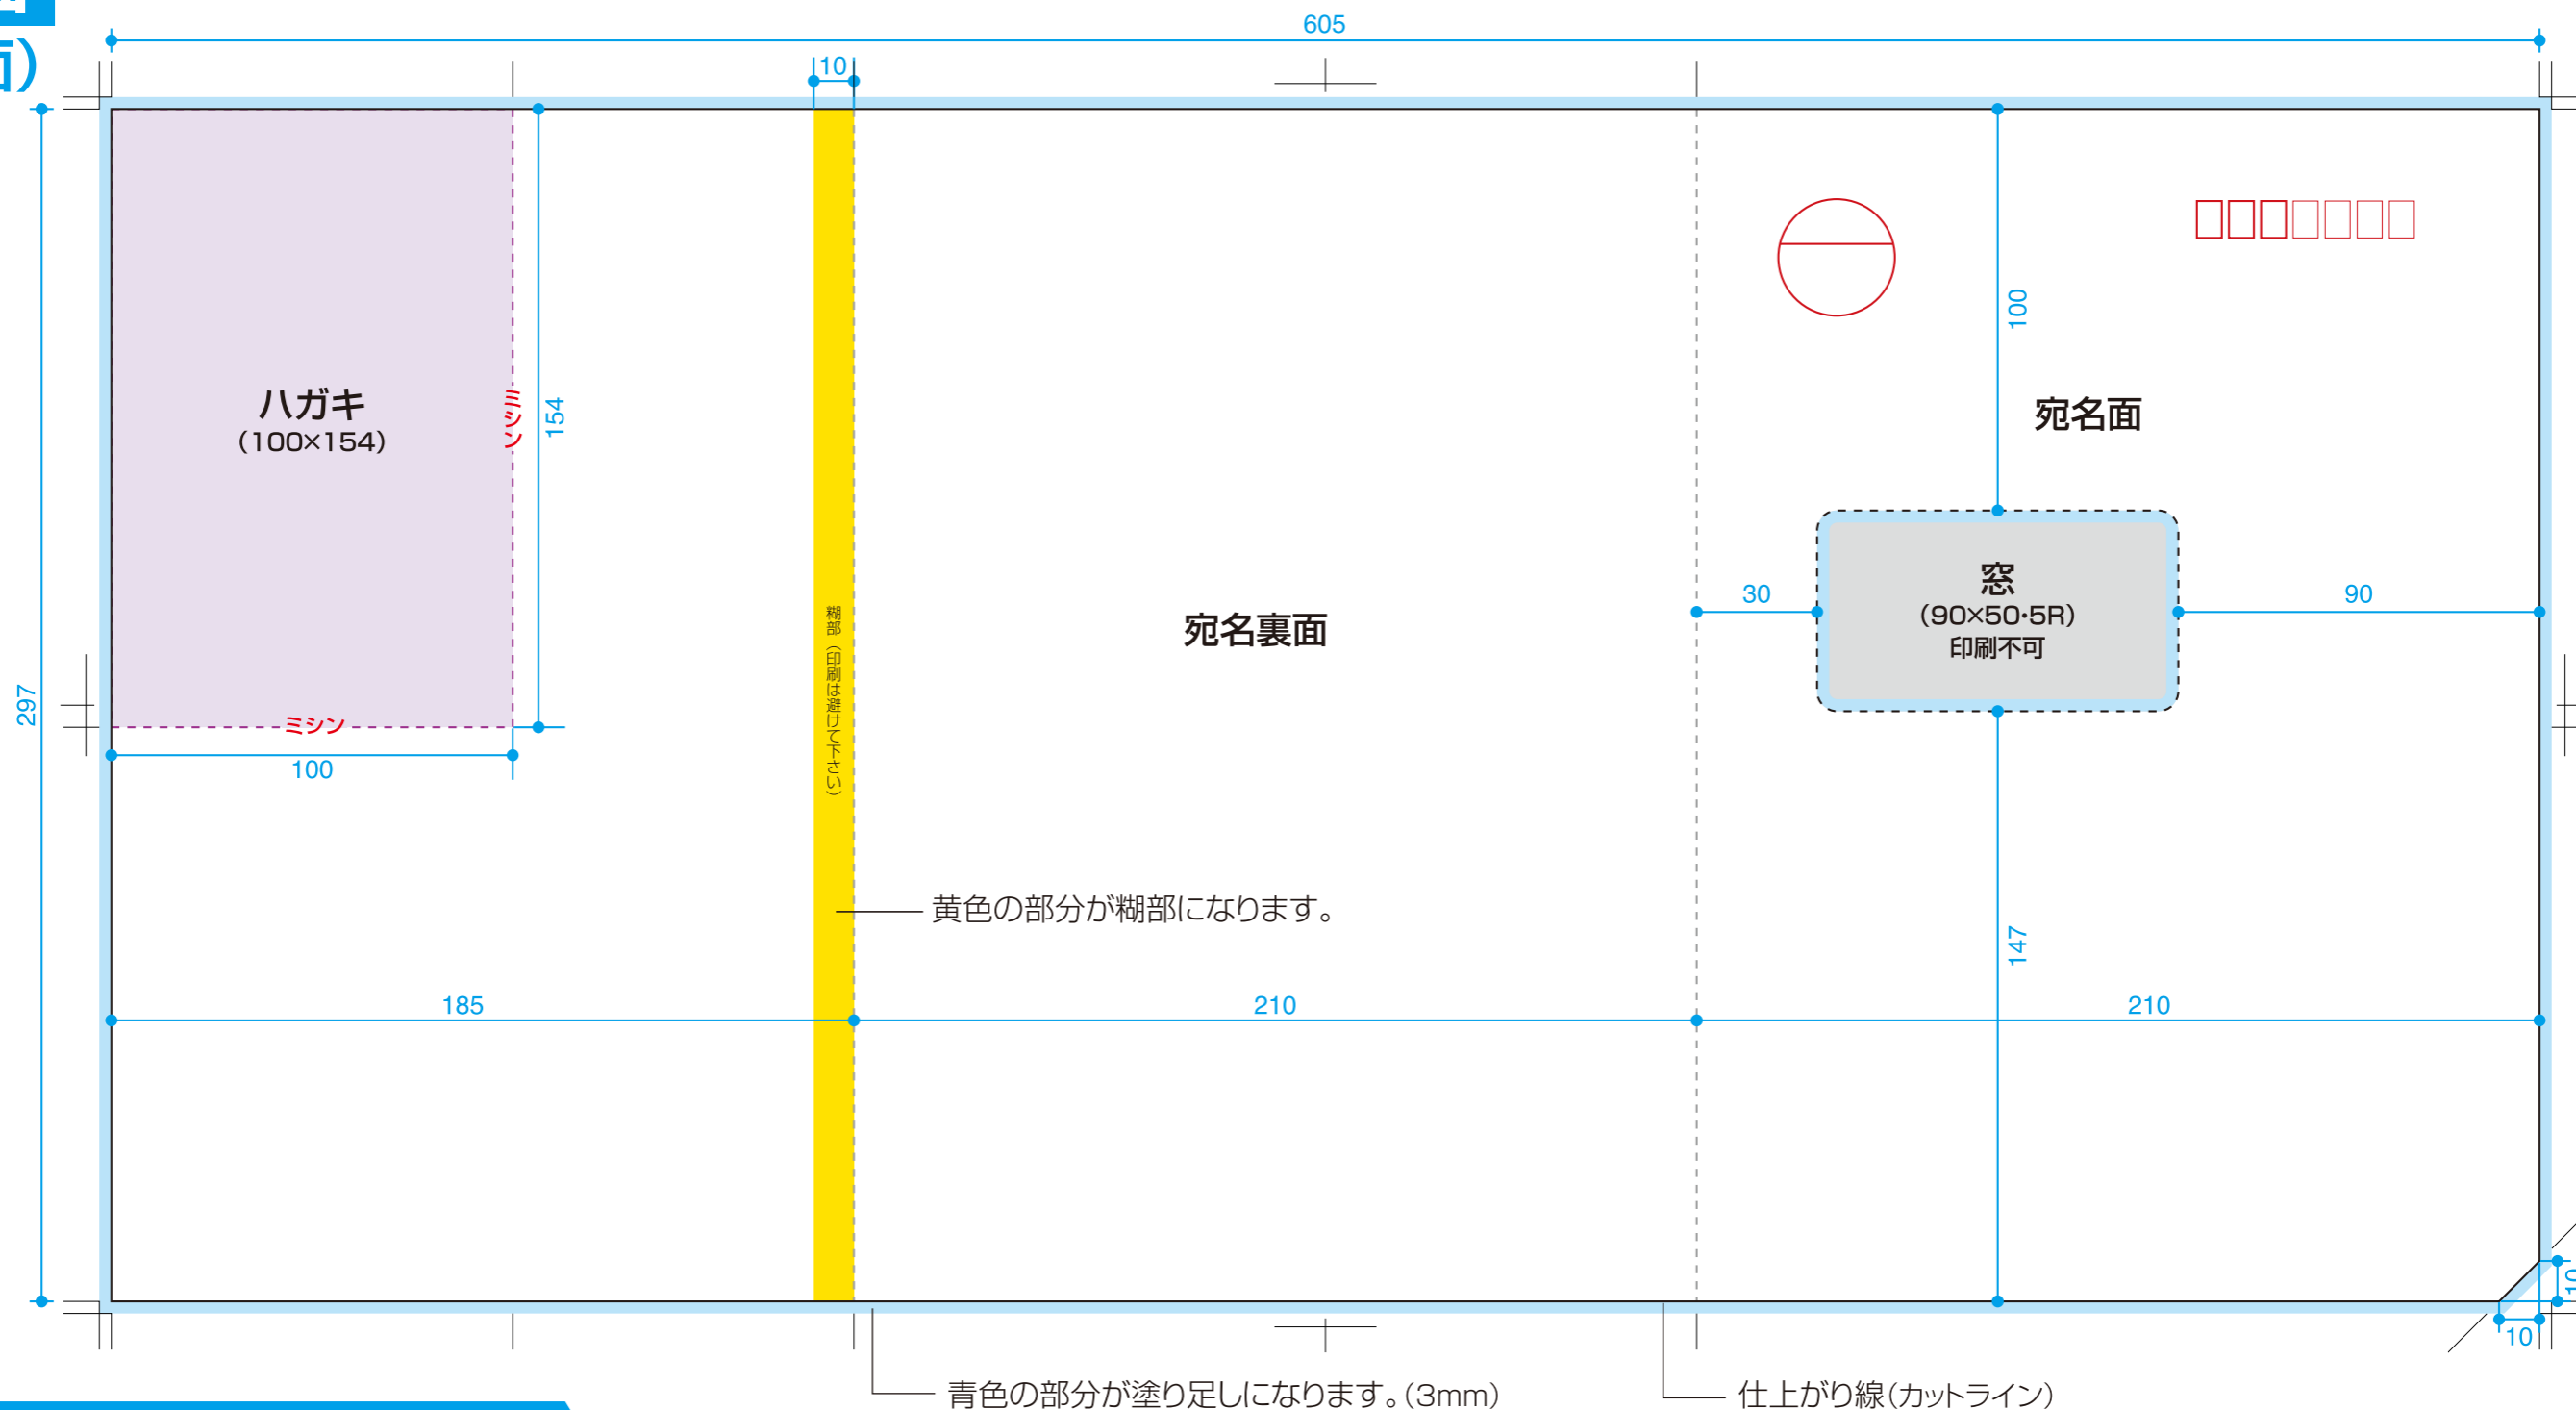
面)

605

10

ハガキ
(100×154)

ミシン

154

ミシン

100

297

糊部(印刷は避けて下さい)

宛名裏面

黄色の部分が糊部になります。

185

210

宛名面

100

窓
(90×50·5R)
印刷不可

30

90

147

210

10

10

青色の部分が塗り足しになります。(3mm)

仕上がり線(カットライン)